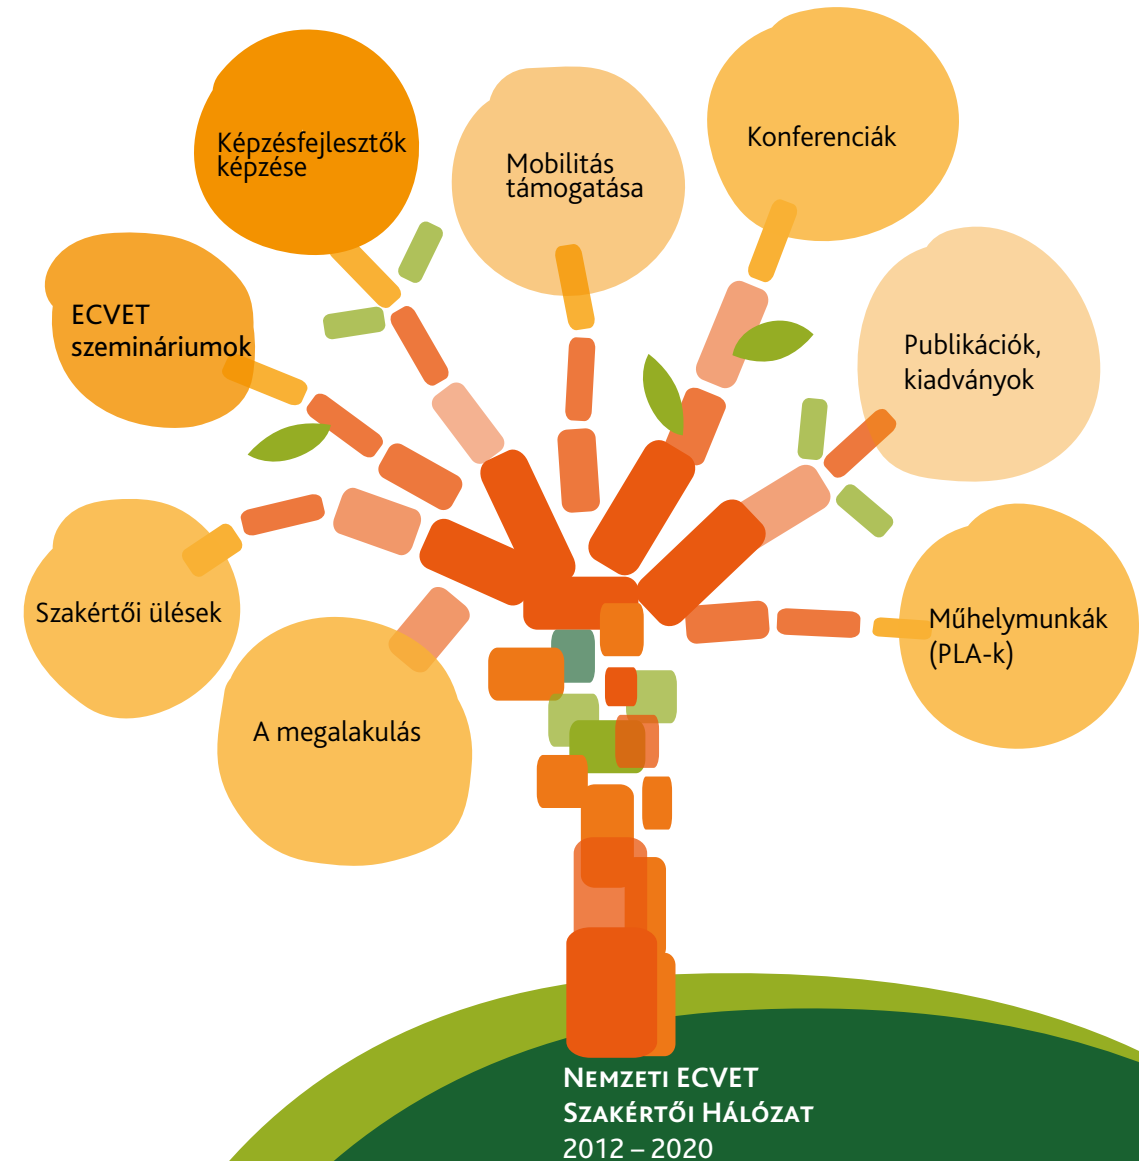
Képzésfejlesztők képzése

Mobilitás támogatása

Konferenciák

ECVET szemináriumok

Publikációk, kiadványok

Szakértői ülések

Műhelymunkák (PLA-k)

A megalakulás

Nemzeti ECVET
Szakértői Hálózat
2012 – 2020